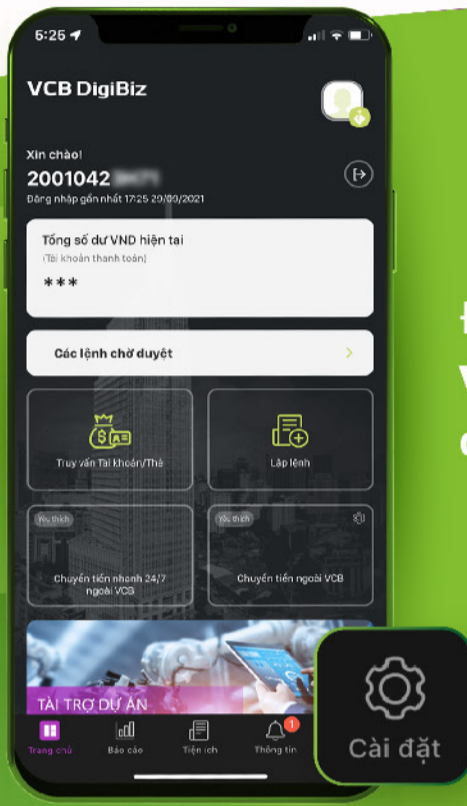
5:25

VCB DigiBiz

Xin chào!

2001042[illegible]

Đăng nhập gần nhất 17:25 20/09/2021

Tổng số dư VND hiện tại

(Tài khoản thanh toán)

***

Các lệnh chờ duyệt

Truy vấn Tài khoản/Thẻ

Lập lệnh

Yêu thích

Chuyển tiền nhanh 24/7 ngoài VCB

Yêu thích

Chuyển tiền ngoài VCB

TÀI TRỢ DỰ ÁN

Trang chủ

Báo cáo

Tiện ích

1

Thông tin

Cài đặt